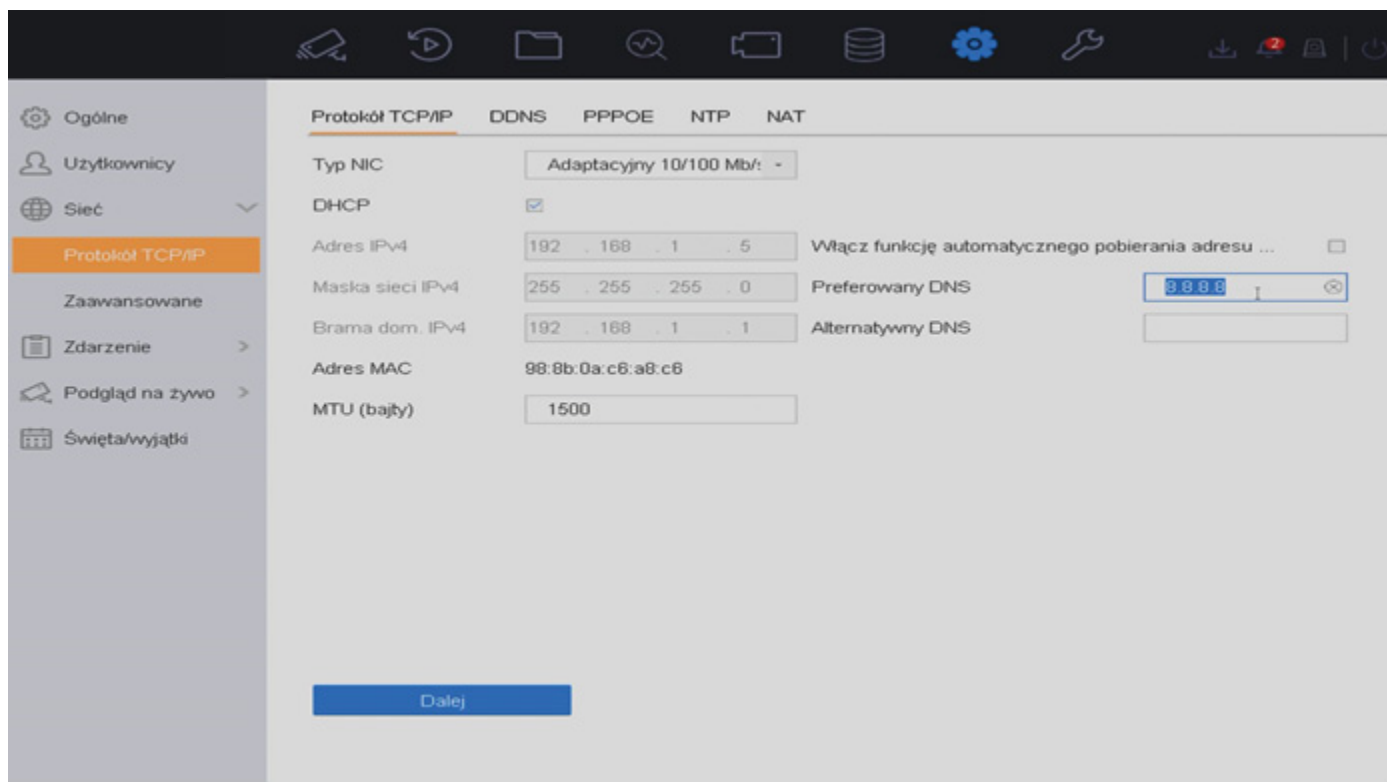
2

Ogólne
Użytkownicy
Sieć
Protokół TCP/IP
Zaawansowane
Zdarzenie >
Podgląd na żywo >
Święta/wyjątki

Protokół TCP/IP DDNS PPPOE NTP NAT

Typ NIC Adaptacyjny 10/100 Mb/:
DHCP
Adres IPv4 192 . 168 . 1 . 5
Maska sieci IPv4 255 . 255 . 255 . 0
Brama dom. IPv4 192 . 168 . 1 . 1
Adres MAC 98:8b:0a:c6:a8:c6
MTU (bajty) 1500

Włącz funkcję automatycznego pobierania adresu ...
Preferowany DNS 8.8.8.8
Alternatywny DNS

Dalej